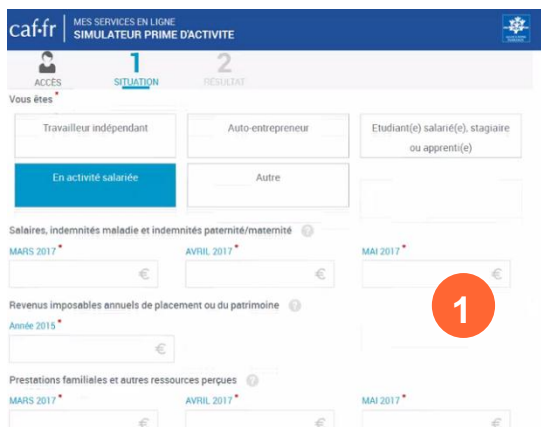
caf·fr | MES SERVICES EN LIGNE
SIMULATEUR PRIME D'ACTIVITE

ACCÈS
1
SITUATION
2
RÉSULTAT

Vous êtes *

Travailleur indépendant
Auto-entrepreneur
Etudiant(e) salarié(e), stagiaire ou apprenti(e)
En activité salariée
Autre

Salaires, indemnités maladie et indemnités paternité/maternité

MARS 2017 *
€
AVRIL 2017 *
€
MAI 2017 *
€

Revenus imposables annuels de placement ou du patrimoine

Année 2015 *
€

1

Prestations familiales et autres ressources perçues

MARS 2017 *
€
AVRIL 2017 *
€
MAI 2017 *
€